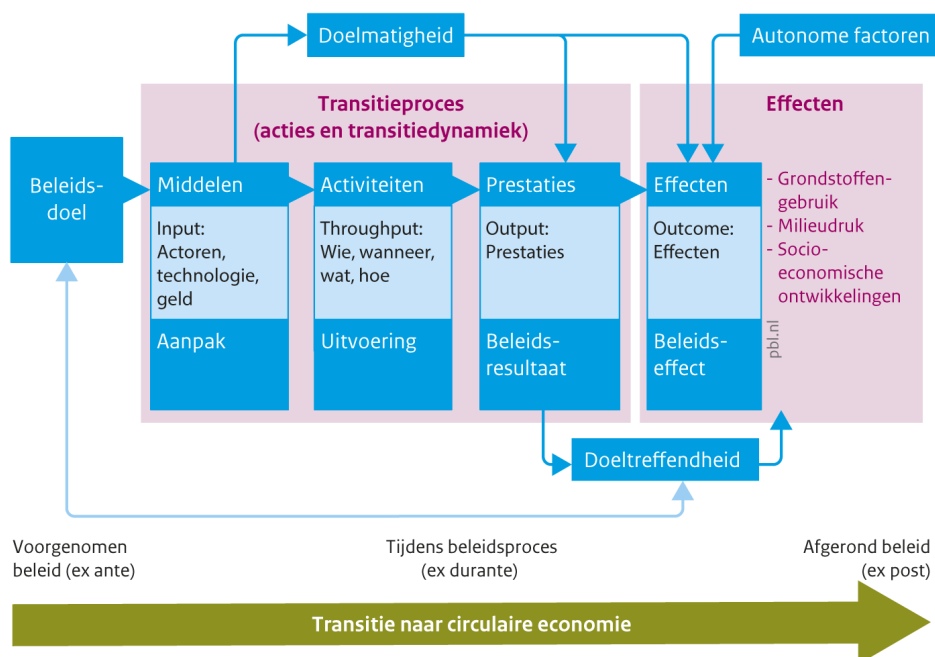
Doelmatigheid

Autonome factoren

Transitieproces (acties en transitiedynamiek)

Effecten

Beleidsdoel

Middelen

Input: Actoren, technologie, geld

Aanpak

Activiteiten

Throughput: Wie, wanneer, wat, hoe

Uitvoering

Prestaties

Output: Prestaties

Beleidsresultaat

Effecten

Outcome: Effecten

Beleidseffect

- Grondstoffengebruik
- Milieudruk
- Socioeconomische ontwikkelingen

pbl.nl

Doeltreffendheid

Voorgenomen beleid (ex ante)

Tijdens beleidsproces (ex durante)

Afgerond beleid (ex post)

Transitie naar circulaire economie